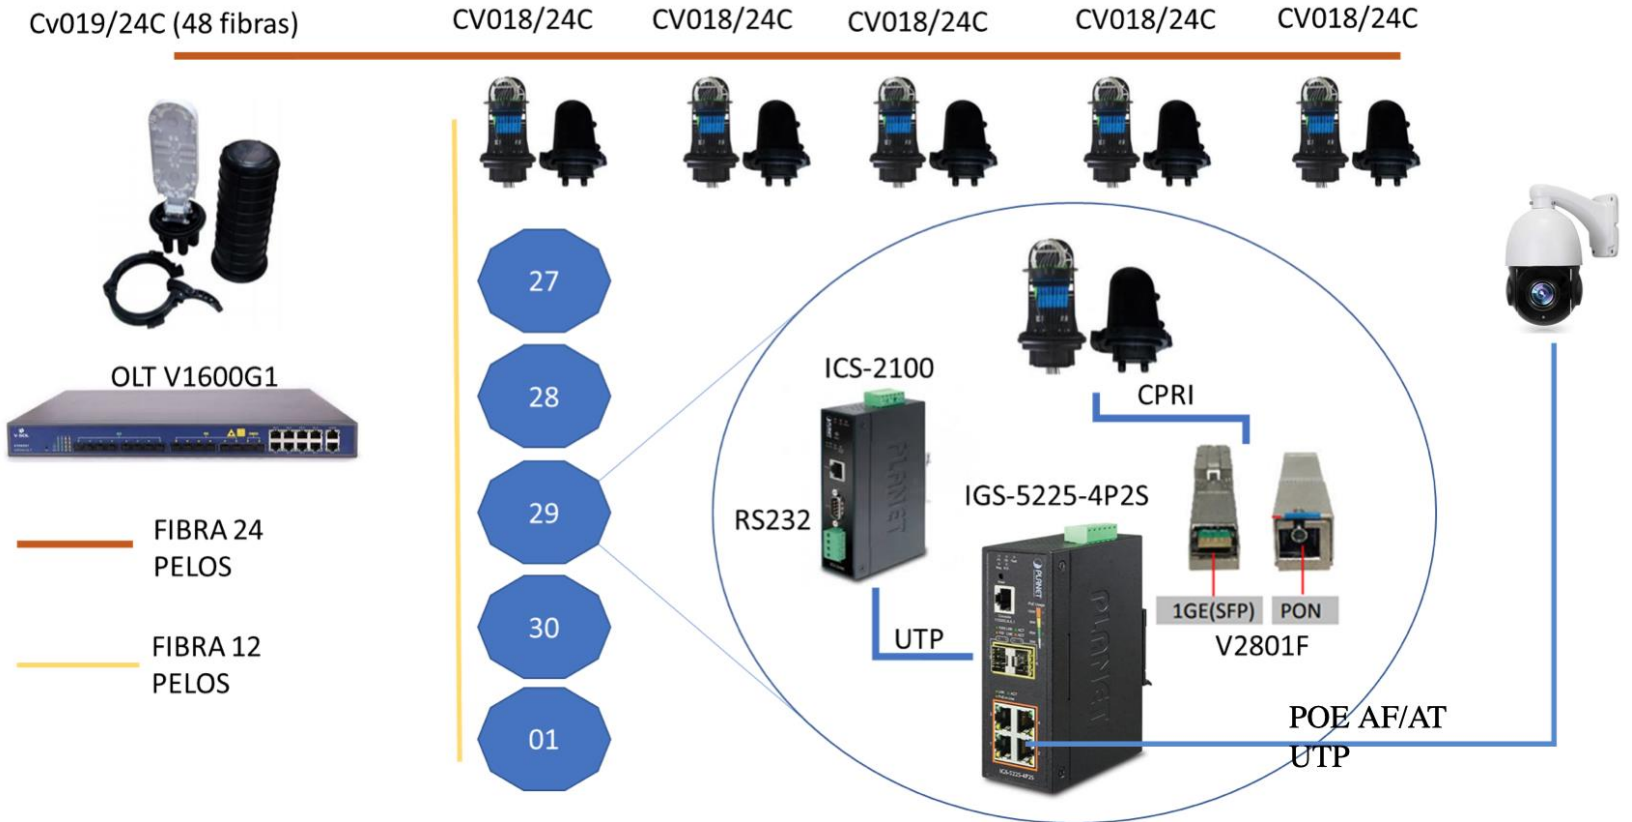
Cv019/24C (48 fibras)

CV018/24C CV018/24C CV018/24C CV018/24C CV018/24C

OLT V1600G1

FIBRA 24 PELOS

FIBRA 12 PELOS

27

28

29

30

01

ICS-2100

RS232

CPRI

IGS-5225-4P2S

UTP

1GE(SFP)

PON

V2801F

POE AF/AT
UTP